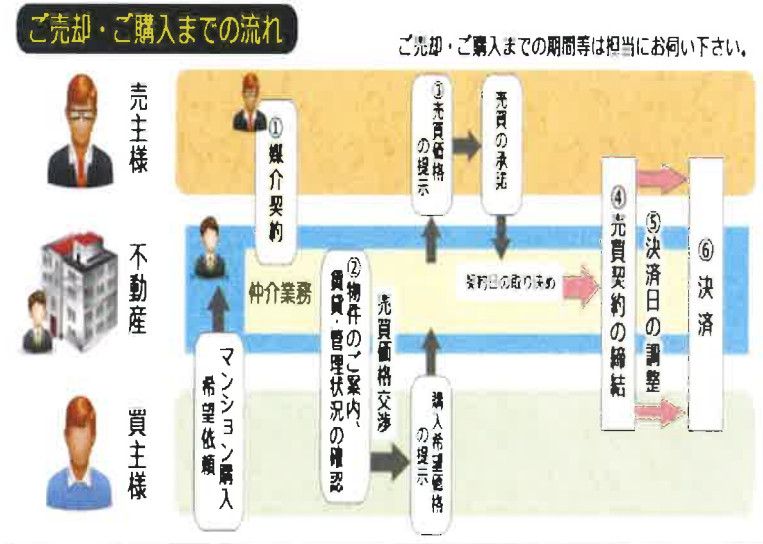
ご売却・ご購入までの流れ

ご売却・ご購入までの期間等は担当にお伺い下さい。

売主様

不動産

買主様

①媒介契約

仲介業務

マンション購入希望依頼

②物件のご案内、賃貸、管理状況の確認

売買価格交渉

③売買価格の提示

購入希望価格の提示

売買の承諾

契約日の取り決め

④売買契約の締結

⑤決済日の調整

⑥決済